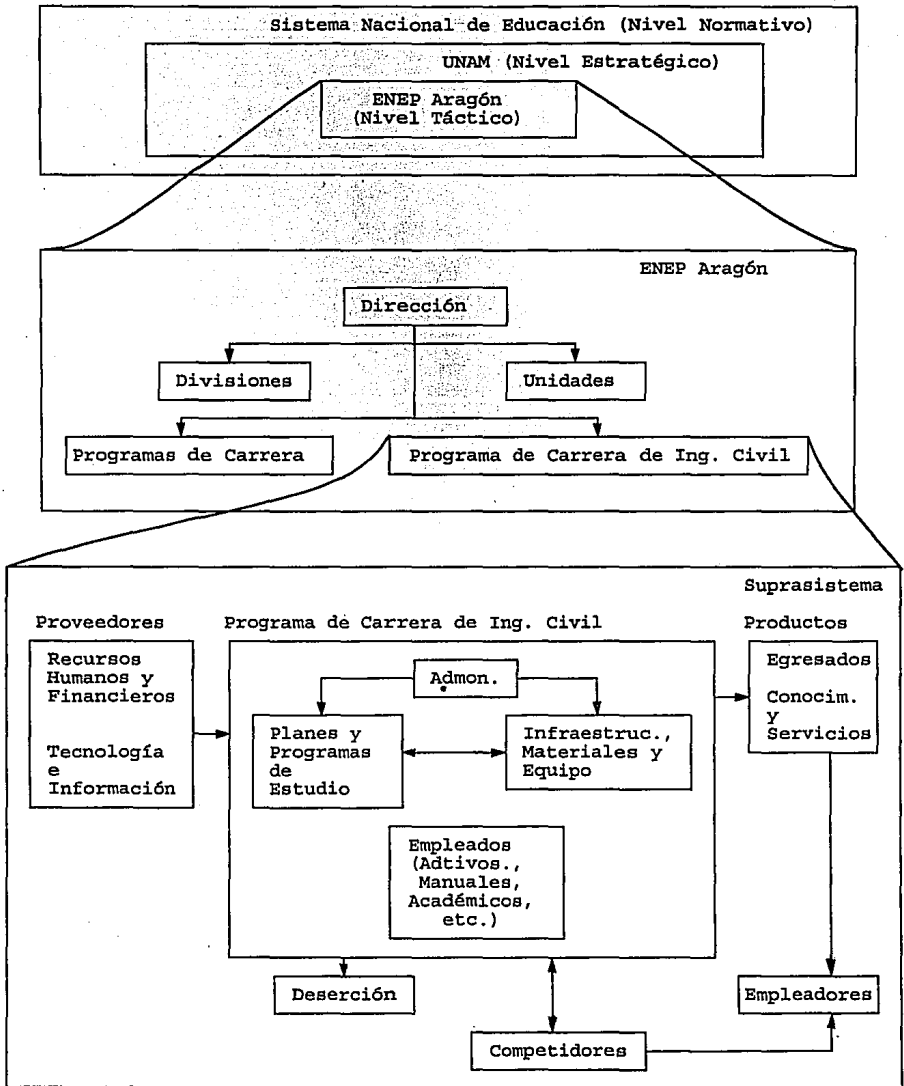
Sistema Nacional de Educación (Nivel Normativo)

UNAM (Nivel Estratégico)

ENEP Aragón (Nivel Táctico)

ENEP Aragón

Dirección

Divisiones

Unidades

Programas de Carrera

Programa de Carrera de Ing. Civil

Suprasistema

Proveedores

Recursos Humanos y Financieros

Tecnología e Información

Programa de Carrera de Ing. Civil

Admon.

Planes y Programas de Estudio

Infraestruc., Materiales y Equipo

Empleados (Adtivos., Manuales, Académicos, etc.)

Productos

Egresados

Conocim. y Servicios

Deserción

Empleadores

Competidores